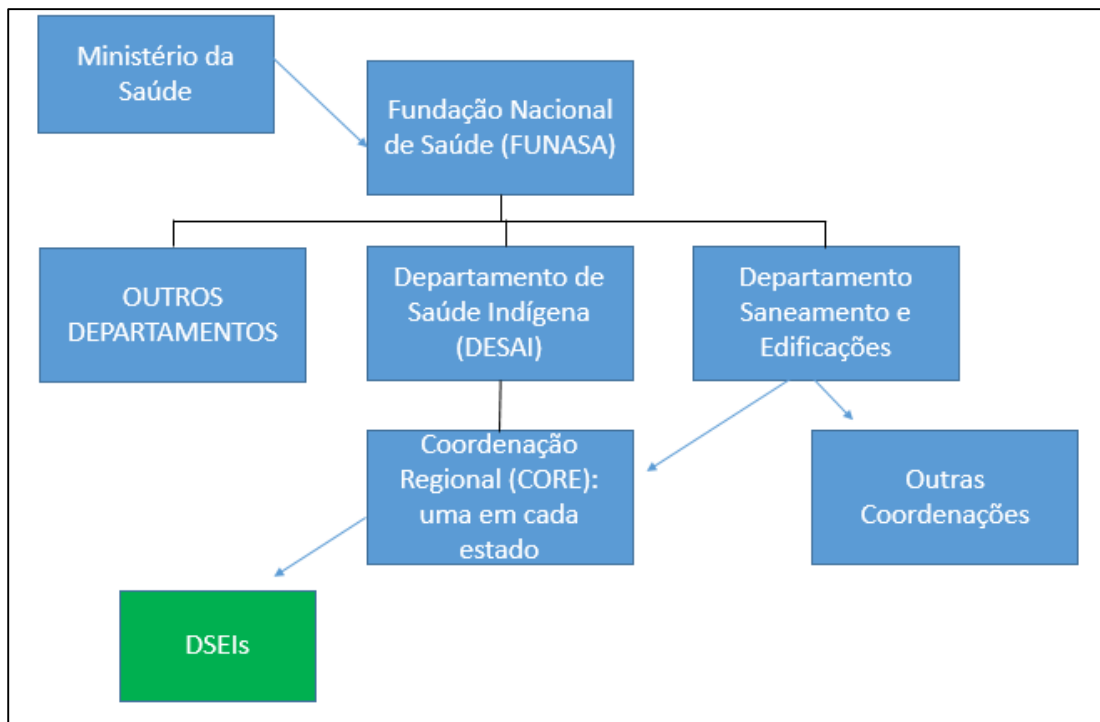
Ministério da Saúde

Fundação Nacional de Saúde (FUNASA)

OUTROS DEPARTAMENTOS

Departamento de Saúde Indígena (DESAI)

Departamento Saneamento e Edificações

Coordenação Regional (CORE): uma em cada estado

Outras Coordenações

DSEIs